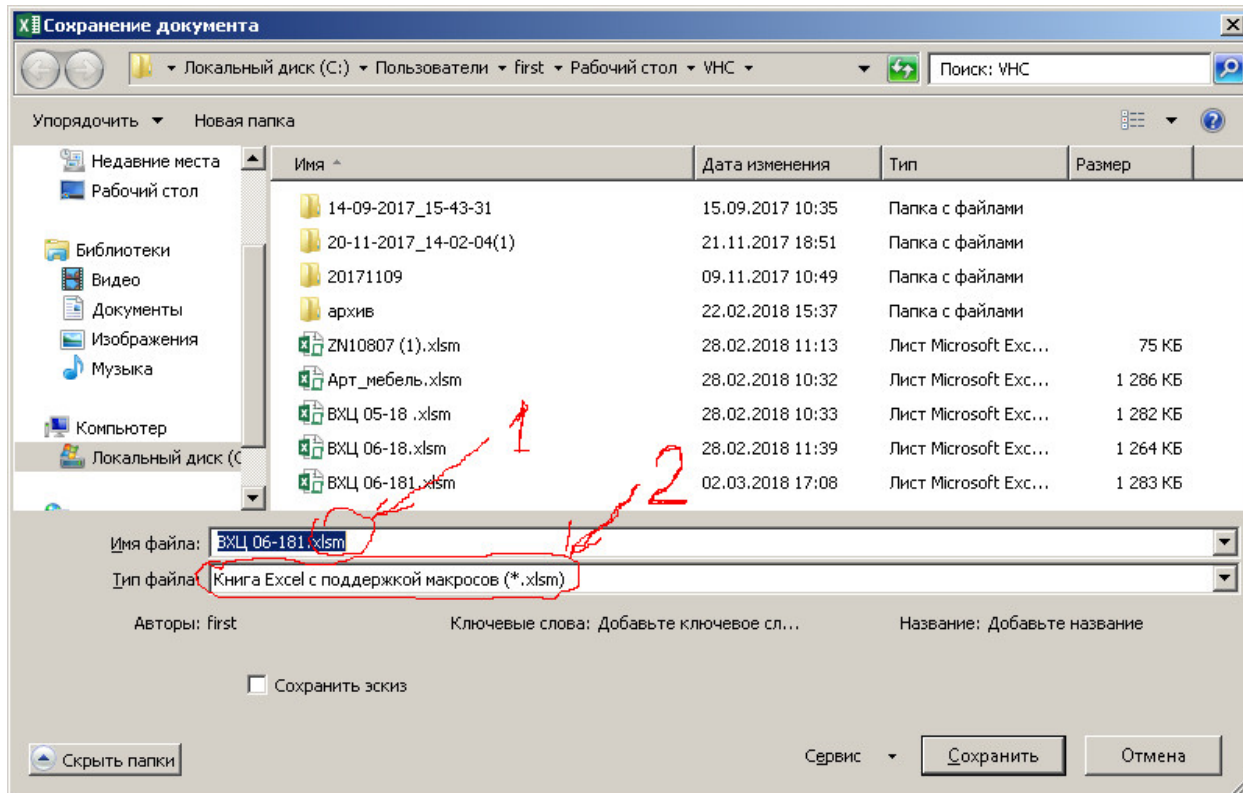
Сохранение документа

Локальный диск (C:) ▸ Пользователи ▸ first ▸ Рабочий стол ▸ VHC ▸

Поиск: VHC

Упорядочить ▾ Новая папка

Недавние места
Рабочий стол

Библиотеки
Видео
Документы
Изображения
Музыка

Компьютер
Локальный диск (C

| Имя | Дата изменения | Тип | Размер |
|---|---|---|---|
| 14-09-2017_15-43-31 | 15.09.2017 10:35 | Папка с файлами | |
| 20-11-2017_14-02-04(1) | 21.11.2017 18:51 | Папка с файлами | |
| 20171109 | 09.11.2017 10:49 | Папка с файлами | |
| архив | 22.02.2018 15:37 | Папка с файлами | |
| ZN10807 (1).xlsm | 28.02.2018 11:13 | Лист Microsoft Exc... | 75 КБ |
| Арт_мебель.xlsm | 28.02.2018 10:32 | Лист Microsoft Exc... | 1 286 КБ |
| ВХЦ 05-18 .xlsm | 28.02.2018 10:33 | Лист Microsoft Exc... | 1 282 КБ |
| ВХЦ 06-18.xlsm | 28.02.2018 11:39 | Лист Microsoft Exc... | 1 264 КБ |
| ВХЦ 06-181.xlsm | 02.03.2018 17:08 | Лист Microsoft Exc... | 1 283 КБ |

1
2

Имя файла: ВХЦ 06-181.xlsm
Тип файла: Книга Excel с поддержкой макросов (*.xlsm)

Авторы: first
Ключевые слова: Добавьте ключевое сл...
Название: Добавьте название

Сохранить эскиз

Скрыть папки
Сервис ▾
Сохранить
Отмена